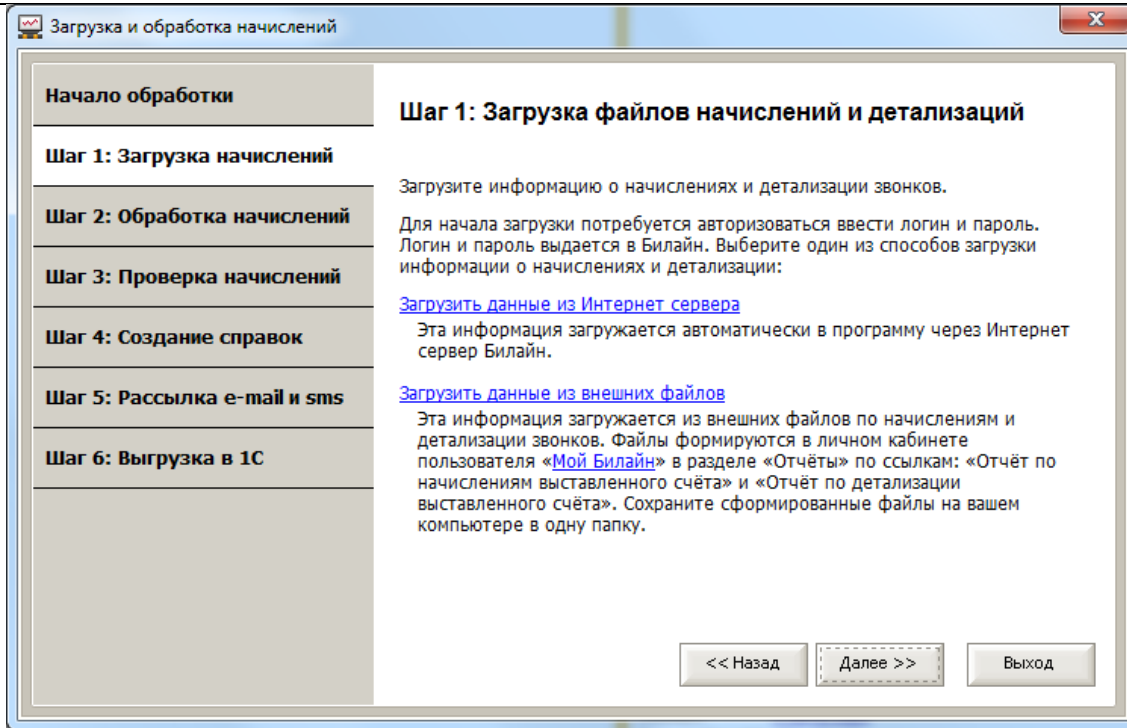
Загрузка и обработка начислений

Начало обработки

Шаг 1: Загрузка начислений

Шаг 2: Обработка начислений

Шаг 3: Проверка начислений

Шаг 4: Создание справок

Шаг 5: Рассылка e-mail и sms

Шаг 6: Выгрузка в 1С

Шаг 1: Загрузка файлов начислений и детализаций

Загрузите информацию о начислениях и детализации звонков.

Для начала загрузки потребуется авторизоваться ввести логин и пароль. Логин и пароль выдается в Билайн. Выберите один из способов загрузки информации о начислениях и детализации:

Загрузить данные из Интернет сервера

Эта информация загружается автоматически в программу через Интернет сервер Билайн.

Загрузить данные из внешних файлов

Эта информация загружается из внешних файлов по начислениям и детализации звонков. Файлы формируются в личном кабинете пользователя «Мой Билайн» в разделе «Отчёты» по ссылкам: «Отчёт по начислениям выставленного счёта» и «Отчёт по детализации выставленного счёта». Сохраните сформированные файлы на вашем компьютере в одну папку.

<< Назад

Далее >>

Выход